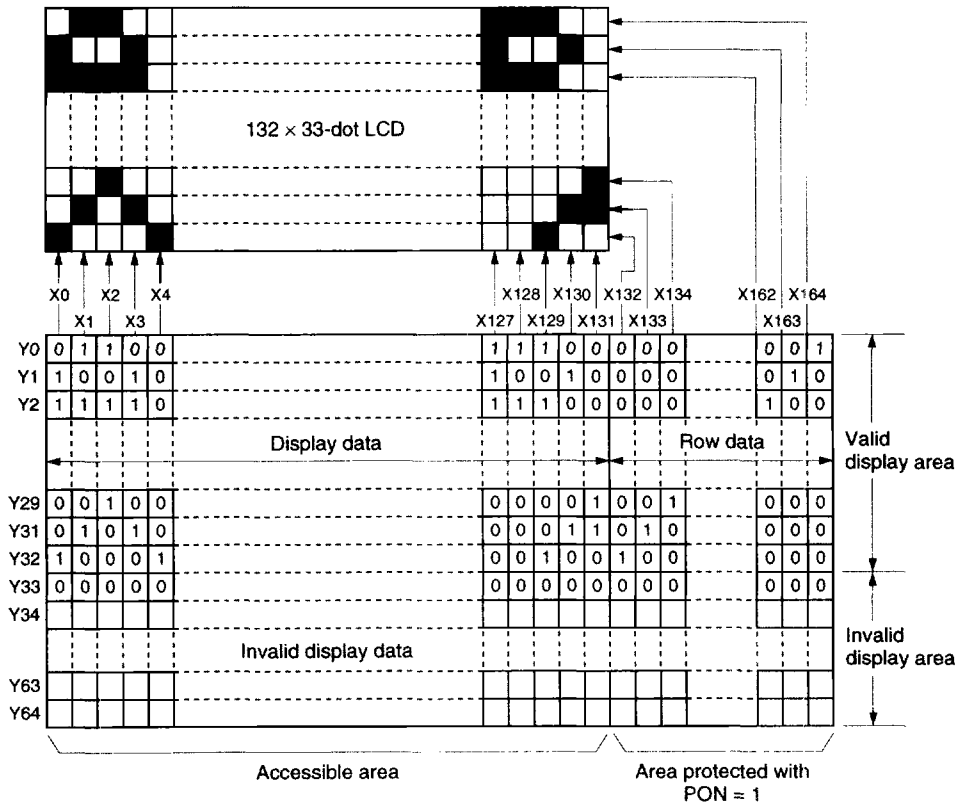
132 × 33-dot LCD

X0 X1 X2 X3 X4

X127 X128 X129 X130 X131 X132 X133 X134

X162 X163 X164

| | X0 | X1 | X2 | X3 | X4 | X127 | X128 | X129 | X130 | X131 | X132 | X133 | X134 | X162 | X163 | X164 |
|---|---|---|---|---|---|---|---|---|---|---|---|---|---|---|---|---|
| Y0 | 0 | 1 | 1 | 0 | 0 | 1 | 1 | 1 | 0 | 0 | 0 | 0 | 0 | 0 | 0 | 1 |
| Y1 | 1 | 0 | 0 | 1 | 0 | 1 | 0 | 0 | 1 | 0 | 0 | 0 | 0 | 0 | 1 | 0 |
| Y2 | 1 | 1 | 1 | 1 | 0 | 1 | 1 | 1 | 0 | 0 | 0 | 0 | 0 | 1 | 0 | 0 |
| Y29 | 0 | 0 | 1 | 0 | 0 | 0 | 0 | 0 | 0 | 1 | 0 | 0 | 1 | 0 | 0 | 0 |
| Y31 | 0 | 1 | 0 | 1 | 0 | 0 | 0 | 0 | 1 | 1 | 0 | 1 | 0 | 0 | 0 | 0 |
| Y32 | 1 | 0 | 0 | 0 | 1 | 0 | 0 | 1 | 0 | 0 | 1 | 0 | 0 | 0 | 0 | 0 |
| Y33 | 0 | 0 | 0 | 0 | 0 | 0 | 0 | 0 | 0 | 0 | 0 | 0 | 0 | 0 | 0 | 0 |
| Y34 | | | | | | | | | | | | | | | | |
| Y63 | | | | | | | | | | | | | | | | |
| Y64 | | | | | | | | | | | | | | | | |

Display data

Row data

Valid display area

Invalid display data

Invalid display area

Accessible area

Area protected with PON = 1